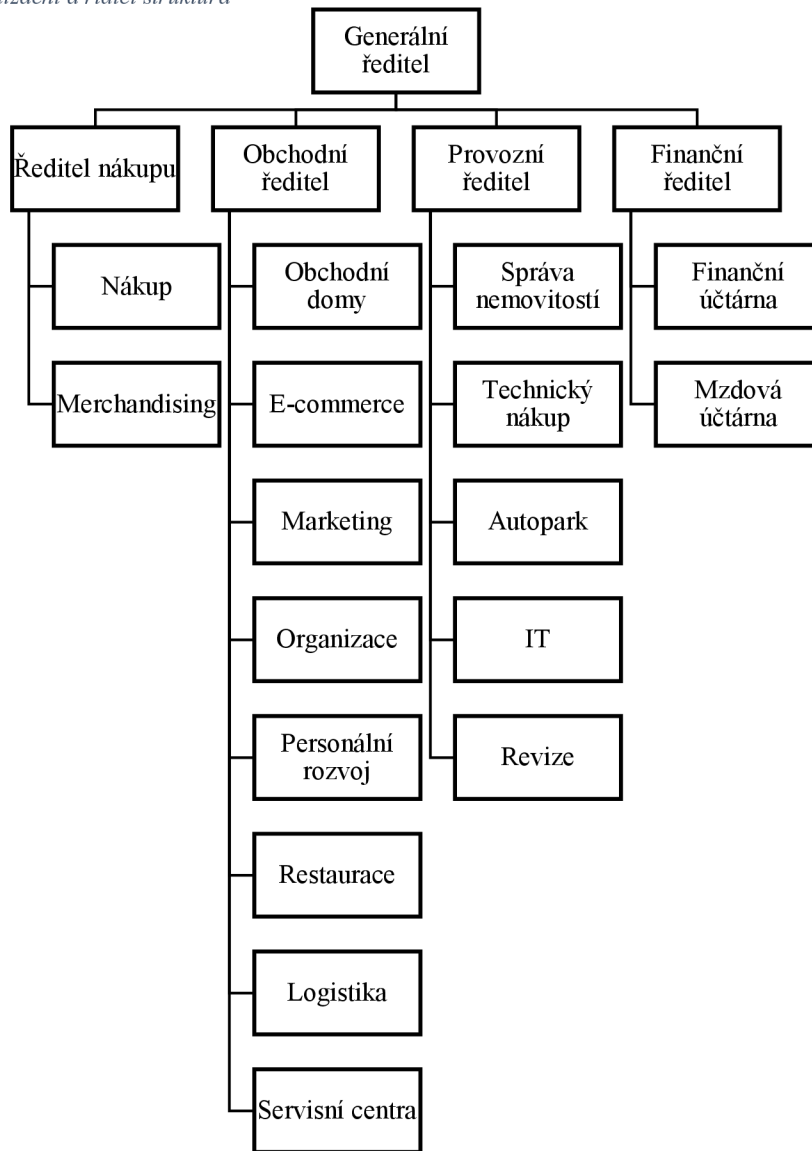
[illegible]zdení a řídicí struktura

Generální ředitel

Ředitel nákupu

Nákup

Merchandising

Obchodní ředitel

Obchodní domy

E-commerce

Marketing

Organizace

Personální rozvoj

Restaurace

Logistika

Servisní centra

Provozní ředitel

Správa nemovitostí

Technický nákup

Autopark

IT

Revize

Finanční ředitel

Finanční účtárna

Mzdová účtárna